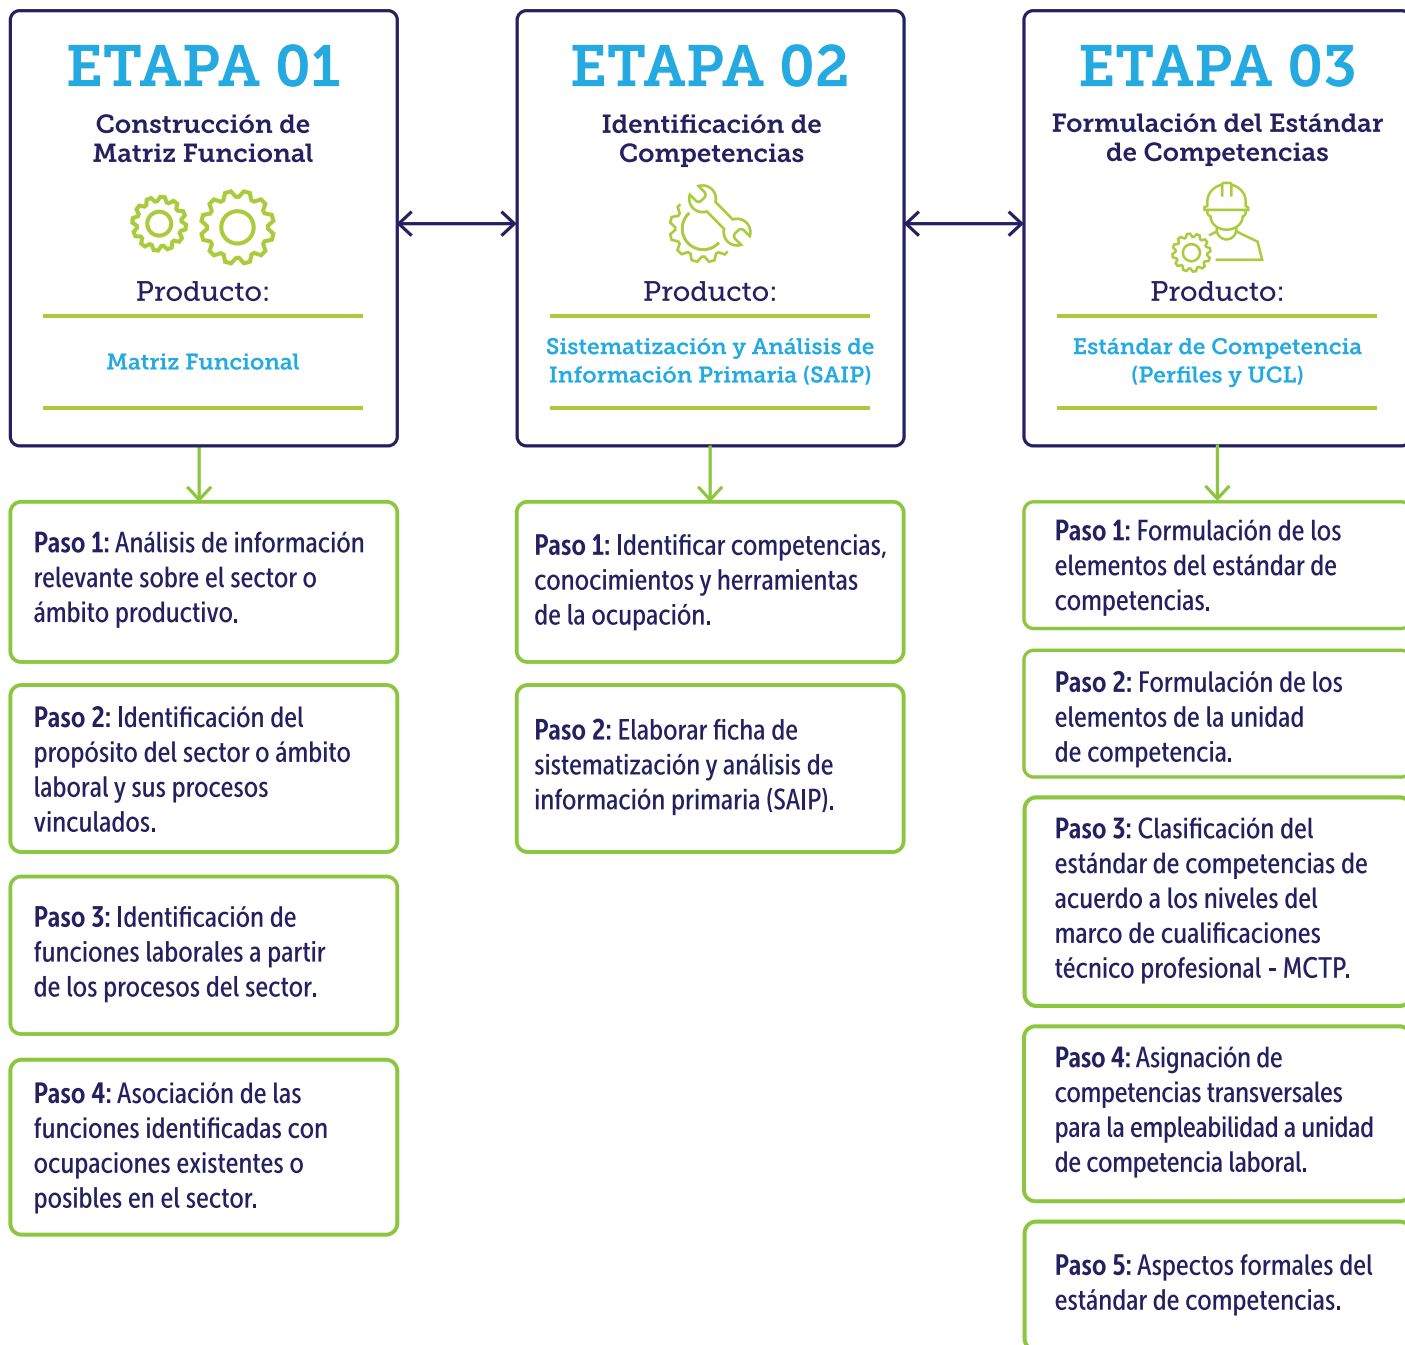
ETAPA 01
Construcción de Matriz Funcional

Producto:

Matriz Funcional

Paso 1: Análisis de información relevante sobre el sector o ámbito productivo.

Paso 2: Identificación del propósito del sector o ámbito laboral y sus procesos vinculados.

Paso 3: Identificación de funciones laborales a partir de los procesos del sector.

Paso 4: Asociación de las funciones identificadas con ocupaciones existentes o posibles en el sector.

ETAPA 02
Identificación de Competencias

Producto:

Sistematización y Análisis de Información Primaria (SAIP)

Paso 1: Identificar competencias, conocimientos y herramientas de la ocupación.

Paso 2: Elaborar ficha de sistematización y análisis de información primaria (SAIP).

ETAPA 03
Formulación del Estándar de Competencias

Producto:

Estándar de Competencia (Perfiles y UCL)

Paso 1: Formulación de los elementos del estándar de competencias.

Paso 2: Formulación de los elementos de la unidad de competencia.

Paso 3: Clasificación del estándar de competencias de acuerdo a los niveles del marco de cualificaciones técnico profesional - MCTP.

Paso 4: Asignación de competencias transversales para la empleabilidad a unidad de competencia laboral.

Paso 5: Aspectos formales del estándar de competencias.